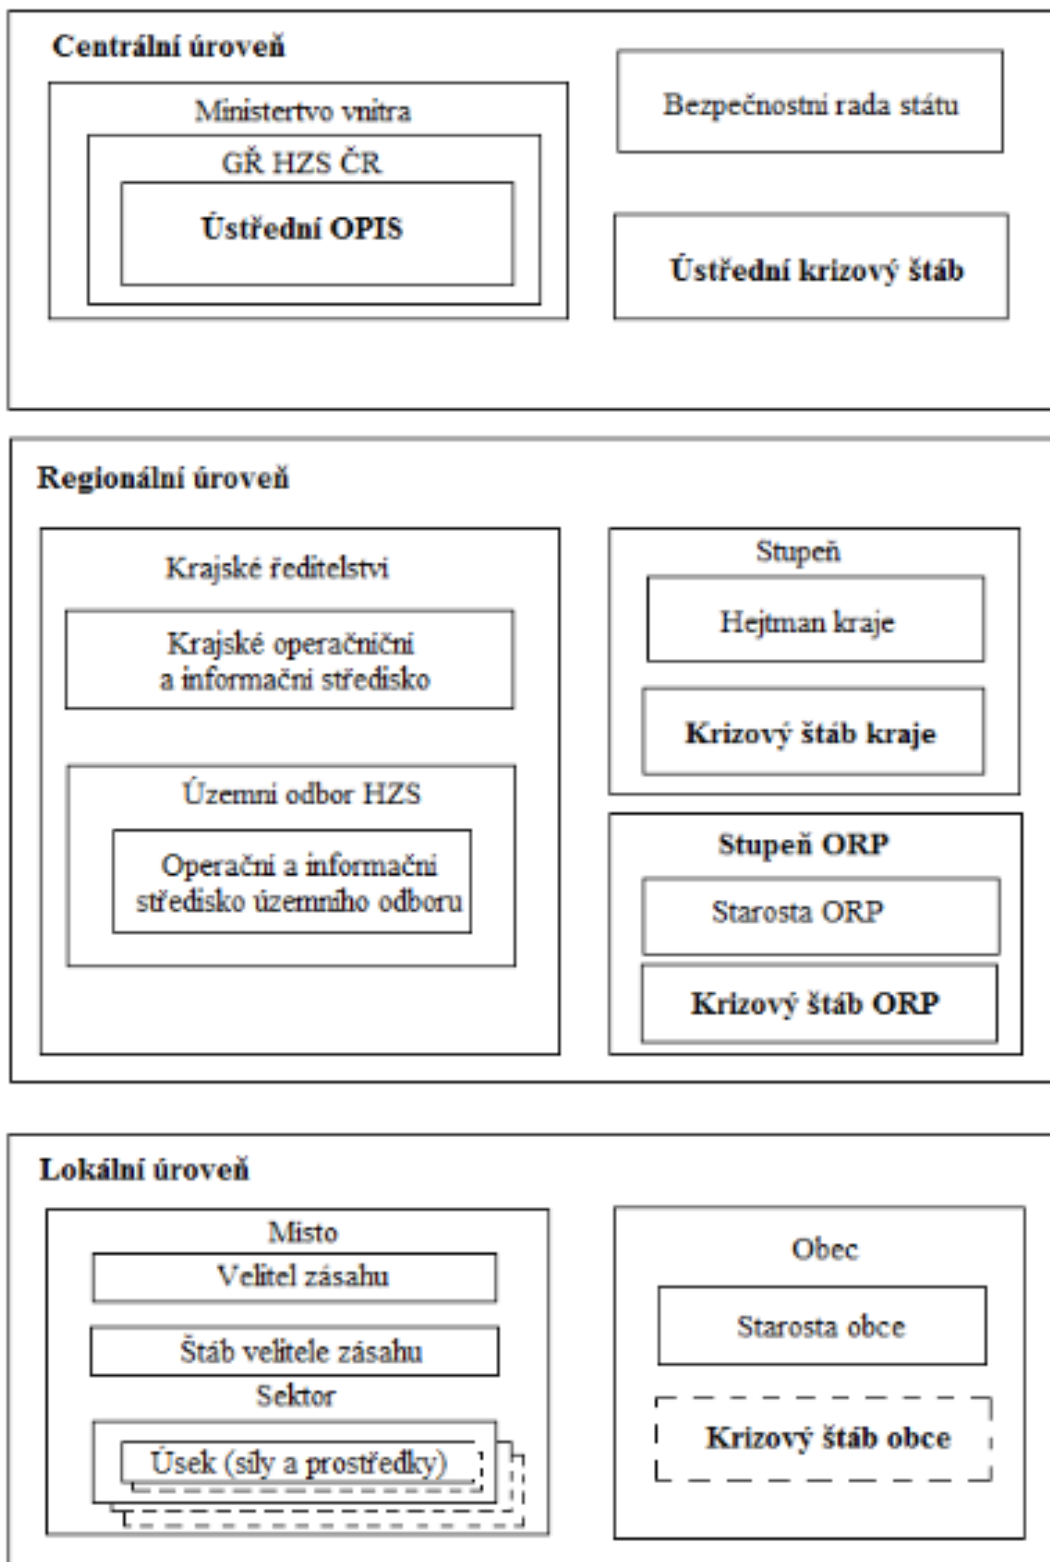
Centrální úroveň

Ministertvo vnitra

GŘ HZS ČR

Ústřední OPIS

Bezpečnostní rada státu

Ústřední krizový štáb

Regionální úroveň

Krajské ředitelství

Krajské operačníční a informační středisko

Územní odbor HZS

Operační a informační středisko územního odboru

Stupeň

Hejtman kraje

Krizový štáb kraje

Stupeň ORP

Starosta ORP

Krizový štáb ORP

Lokální úroveň

Místo

Velitel zásahu

Štáb velitele zásahu

Sektor

Úsek (síly a prostředky)

Obec

Starosta obce

Krizový štáb obce